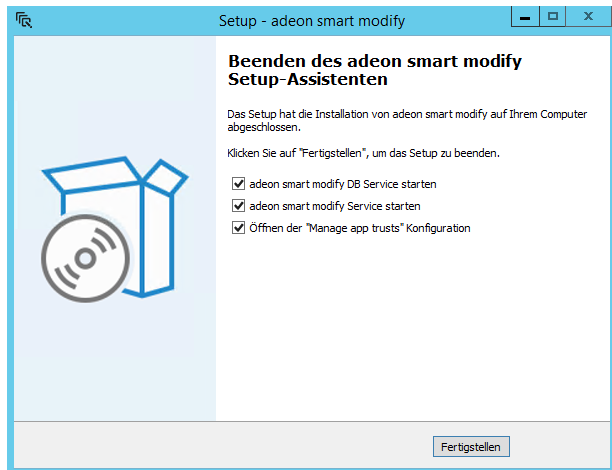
Setup - adeon smart modify

Beenden des adeon smart modify Setup-Assistenten

Das Setup hat die Installation von adeon smart modify auf Ihrem Computer abgeschlossen.

Klicken Sie auf "Fertigstellen", um das Setup zu beenden.

adeon smart modify DB Service starten

adeon smart modify Service starten

Öffnen der "Manage app trusts" Konfiguration

Fertigstellen